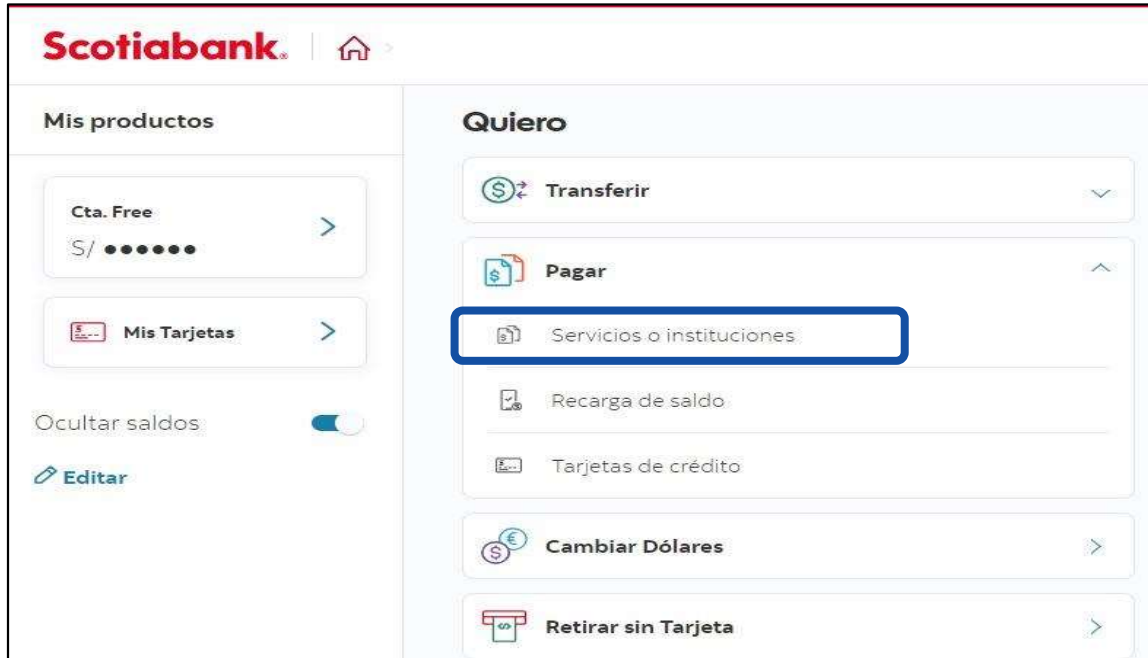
Scotiabank.

Mis productos

Cta. Free
S/ ●●●●●●

Mis Tarjetas

Ocultar saldos

Editar

Quiero

Transferir

Pagar

Servicios o instituciones

Recarga de saldo

Tarjetas de crédito

Cambiar Dólares

Retirar sin Tarjeta